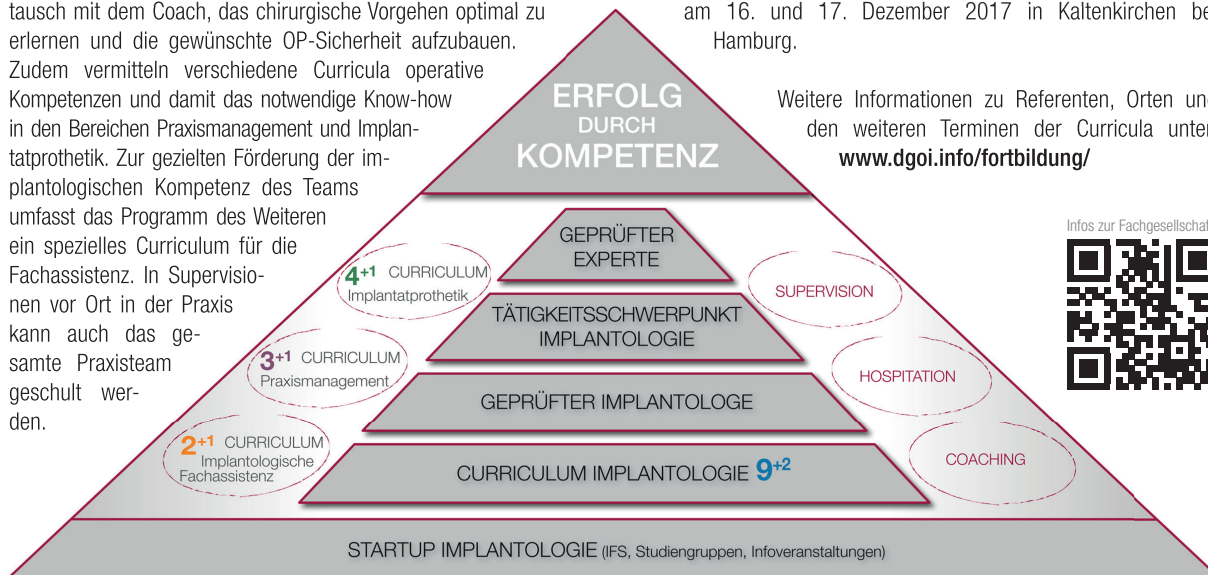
tausch mit dem Coach, das chirurgische Vorgehen optimal zu erlernen und die gewünschte OP-Sicherheit aufzubauen. Zudem vermitteln verschiedene Curricula operative Kompetenzen und damit das notwendige Know-how in den Bereichen Praxismanagement und Implantatprothetik. Zur gezielten Förderung der implantologischen Kompetenz des Teams umfasst das Programm des Weiteren ein spezielles Curriculum für die Fachassistenz. In Supervisionen vor Ort in der Praxis kann auch das gesamte Praxisteam geschult werden.

am 16. und 17. Dezember 2017 in Kaltenkirchen be Hamburg.

Weitere Informationen zu Referenten, Orten un den weiteren Terminen der Curricula unter www.dgoi.info/fortbildung/

Infos zur Fachgesellschaf

ERFOLG DURCH KOMPETENZ

GEPRÜFTER EXPERTE

TÄTIGKEITSSCHWERPUNKT IMPLANTOLOGIE

GEPRÜFTER IMPLANTOLOGE

CURRICULUM IMPLANTOLOGIE $9^{+2}$

STARTUP IMPLANTOLOGIE (IFS, Studiengruppen, Infoveranstaltungen)

$4^{+1}$ CURRICULUM Implantatprothetik

$3^{+1}$ CURRICULUM Praxismanagement

$2^{+1}$ CURRICULUM Implantologische Fachassistenz

SUPERVISION

HOSPITATION

COACHING